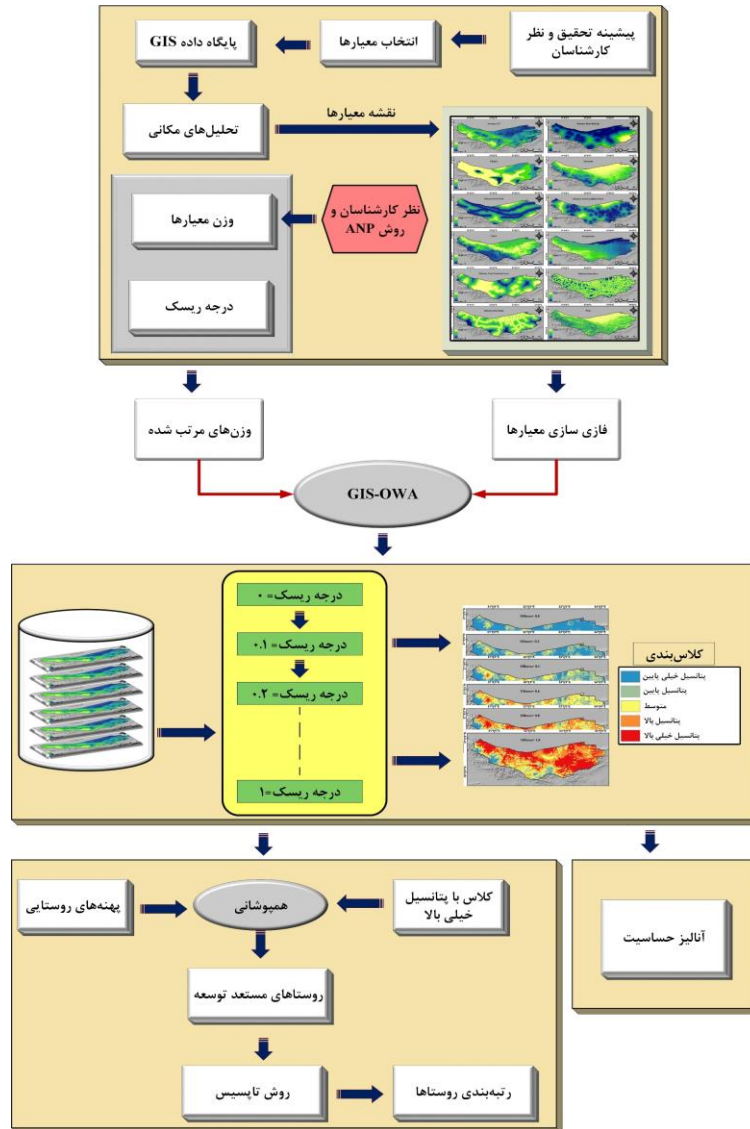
پیشینه تحقیق و نظر کارشناسان

انتخاب معیارها

پایگاه داده GIS

تحلیل‌های مکانی

نقشه معیارها

نظر کارشناسان و روش ANP

وزن معیارها

درجه ریسک

وزن‌های مرتب شده

فازی سازی معیارها

GIS-OWA

درجه ریسک= ۰

درجه ریسک= ۰.۱

درجه ریسک= ۰.۲

درجه ریسک=۱

کلاس‌بندی

پتانسیل خیلی پایین

پتانسیل پایین

متوسط

پتانسیل بالا

پتانسیل خیلی بالا

پهنه‌های روستایی

همپوشانی

کلاس با پتانسیل خیلی بالا

آنالیز حساسیت

روستاهای مستعد توسعه

روش تاپسیس

رتبه‌بندی روستاها